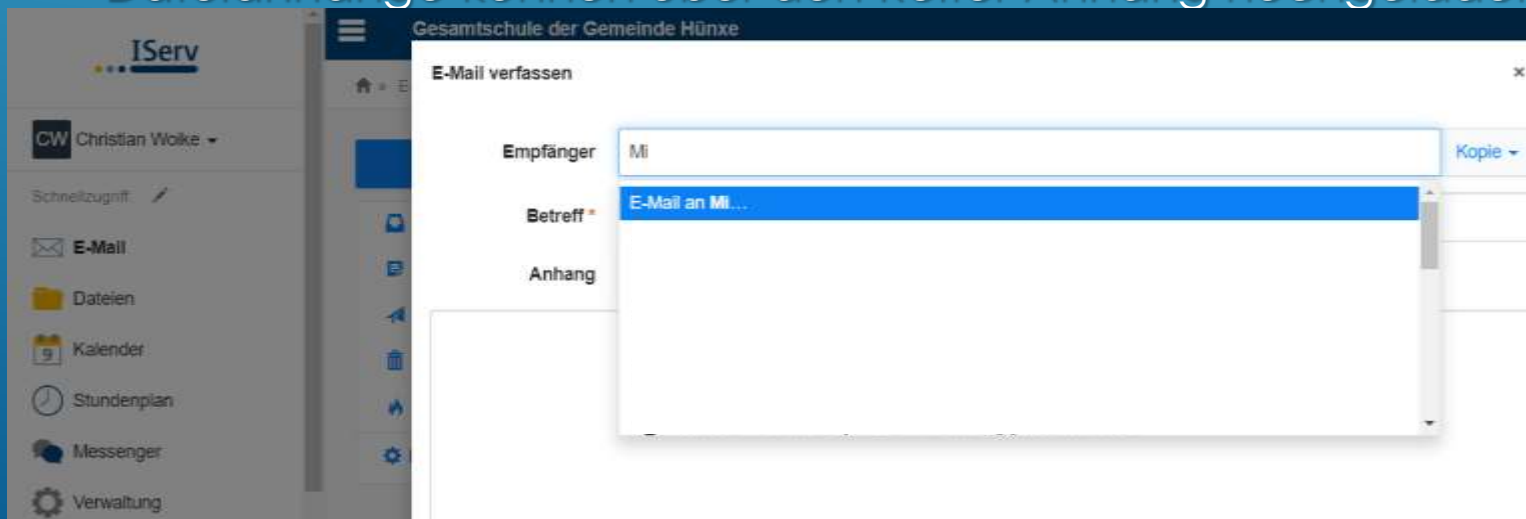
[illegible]

IServ

CW Christian Wolke

Schnellzugriff

E-Mail

Dateien

9 Kalender

Stundenplan

Messenger

Verwaltung

Gesamtschule der Gemeinde Hünxe

E-Mail verfassen

×

Empfänger Mi

Kopie

E-Mail an Mi…

Betreff *

Anhang